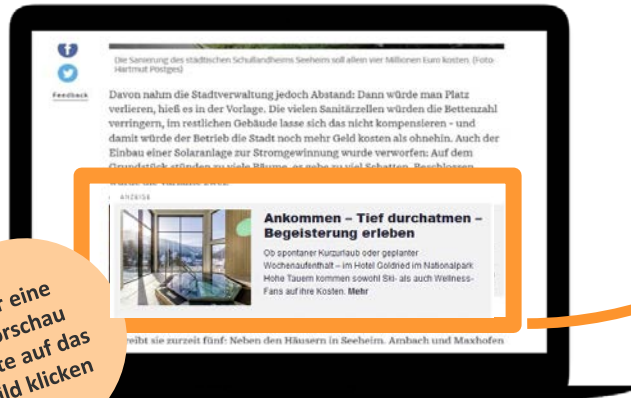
Die Sanierung des städtischen Schullandheims Seeheim soll allein vier Millionen Euro kosten. (Foto: Hartmut Pöstges)

Feedback

Davon nahm die Stadtverwaltung jedoch Abstand: Dann würde man Platz verlieren, hieß es in der Vorlage. Die vielen Sanitärzellen würden die Bettenzahl verringern, im restlichen Gebäude lasse sich das nicht kompensieren – und damit würde der Betrieb die Stadt noch mehr Geld kosten als ohnehin. Auch der Einbau einer Solaranlage zur Stromgewinnung wurde verworfen: Auf dem Grundstück stünden zu viele Bäume, es gebe zu viel Schatten. Beschlossen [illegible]

ANZEIGE

Ankommen – Tief durchatmen – Begeisterung erleben

Ob spontaner Kurzurlaub oder geplanter Wochenaufenthalt – im Hotel Goldried im Nationalpark Hohe Tauern kommen sowohl Ski- als auch Wellness-Fans auf ihre Kosten. Mehr

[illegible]eibt sie zurzeit fünf: Neben den Häusern in Seeheim, Ambach und Maxhofen

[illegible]r eine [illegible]orschau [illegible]te auf das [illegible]ild klicken